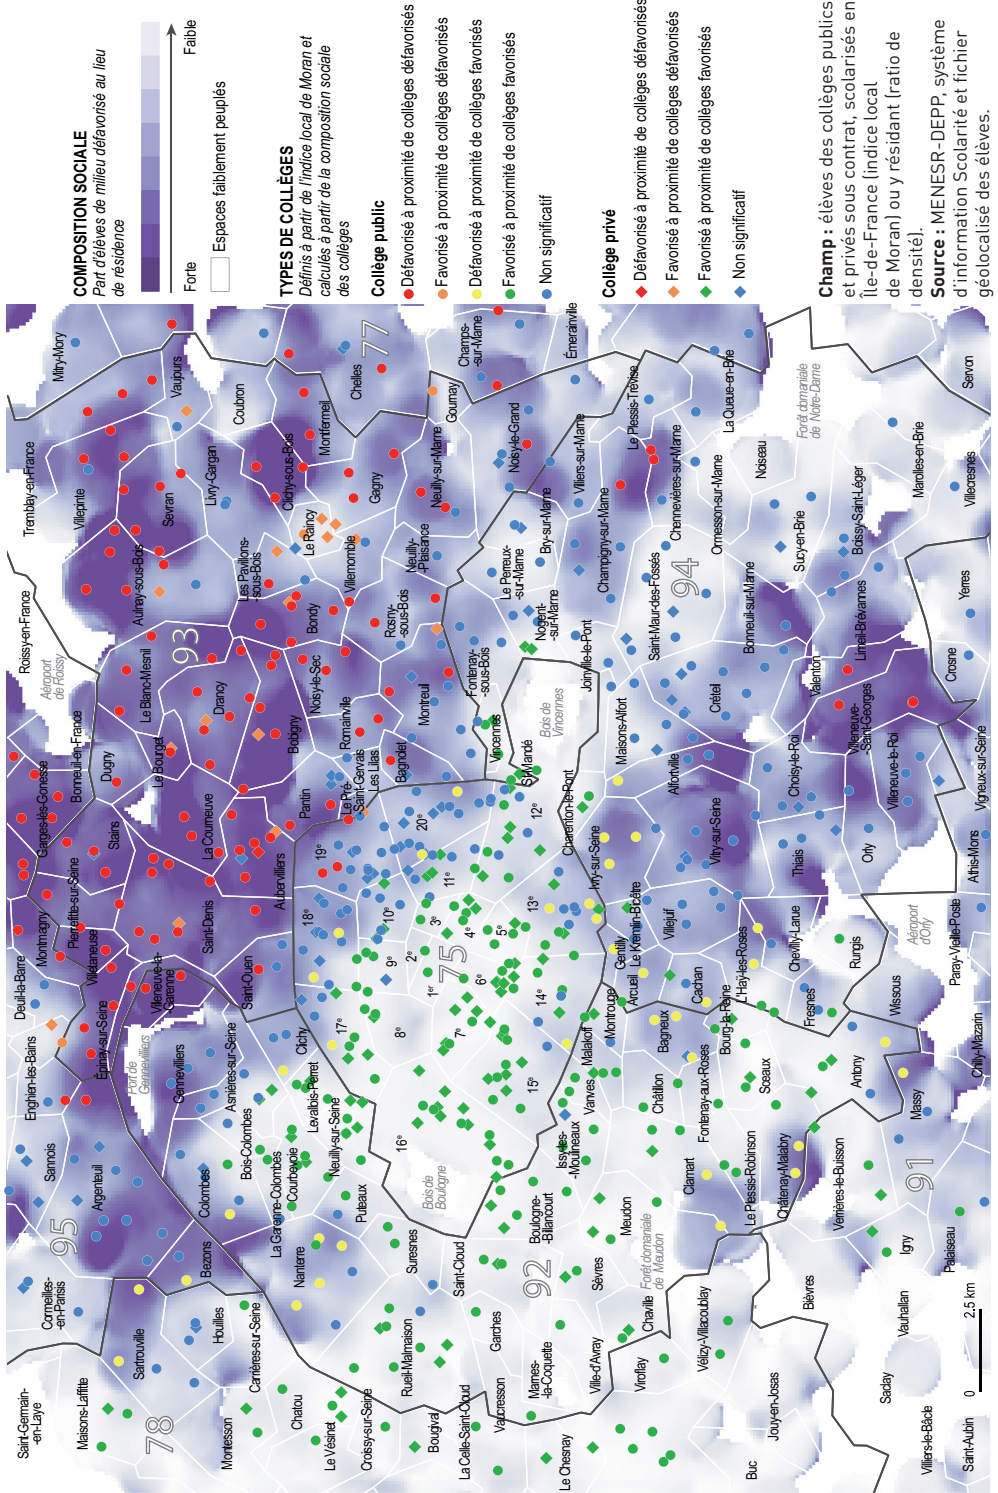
COMPOSITION SOCIALE
Part d'élèves de milieu défavorisé au lieu de résidence

Faible
Forte

Espaces faiblement peuplés

TYPES DE COLLÈGES
Définis à partir de l'indice local de Moran et calculés à partir de la composition sociale des collèges

Collège public
Défavorisé à proximité de collèges défavorisés
Favorisé à proximité de collèges défavorisés
Défavorisé à proximité de collèges favorisés
Favorisé à proximité de collèges favorisés
Non significatif

Collège privé
Défavorisé à proximité de collèges défavorisés
Favorisé à proximité de collèges défavorisés
Favorisé à proximité de collèges favorisés
Non significatif

Champ : élèves des collèges publics et privés sous contrat, scolarisés en Île-de-France (indice local de Moran) ou y résidant (ratio de densité).
Source : MENESR-DEPP, système d'information Scolarité et fichier géolocalisé des élèves.

Mitry-Mory
Tremblay-en-France
Villepinte
Vaujours
Coubron
Livry-Gargan
Sevran
Clichy-sous-Bois
Montfermeil
Chelles
Champs-sur-Marne
Émerainville
Gournay
Gagny
Le Raincy
Neuilly-sur-Marne
Noisy-le-Grand
Villiers-sur-Marne
Le Plessis-Trévise
La Queue-en-Brie
Forêt domaniale de Notre-Dame
Servon
Roissy-en-France
Aéroport de Roissy
Aulnay-sous-Bois
Les Pavillons-sous-Bois
Villemomble
Neuilly-Plaisance
Le Perreux-sur-Marne
Bry-sur-Marne
Champigny-sur-Marne
Chennevières-sur-Marne
Ormesson-sur-Marne
Noiseau
Sucy-en-Brie
Boissy-Saint-Léger
Marolles-en-Brie
Villecresnes
Le Blanc-Mesnil
Drancy
Bondy
Rosny-sous-Bois
Nogent-sur-Marne
Saint-Maur-des-Fossés
Bonneuil-sur-Marne
Limeil-Brévannes
Yerres
Crosne
Bonneuil-en-France
Dugny
Le Bourget
Bobigny
Noisy-le-Sec
Romainville
Fontenay-sous-Bois
Joinville-le-Pont
Bois de Vincennes
Vincennes
Montreuil
Maisons-Alfort
Créteil
Valenton
Villeneuve-Saint-Georges
Villeneuve-le-Roi
Vigneux-sur-Seine
Garges-lès-Gonesse
Stains
La Courneuve
Pantin
Le Pré-Saint-Gervais
Les Lilas
Bagnolet
Saint-Mandé
Charenton-le-Pont
Alfortville
Choisy-le-Roi
Orly
Athis-Mons
Montmagny
Pierrefitte-sur-Seine
Saint-Denis
Aubervilliers
Villetaneuse
Ivry-sur-Seine
Vitry-sur-Seine
Thiais
Deuil-la-Barre
Épinay-sur-Seine
Villeneuve-la-Garenne
Saint-Ouen
Gentilly
Arcueil
Le Kremlin-Bicêtre
Villejuif
L'Haÿ-les-Roses
Chevilly-Larue
Rungis
Aéroport d'Orly
Paray-Vieille-Poste
Enghien-les-Bains
Port de Gennevilliers
Gennevilliers
Asnières-sur-Seine
Clichy
Levallois-Perret
Montrouge
Malakoff
Bagneux
Cachan
Bourg-la-Reine
Fresnes
Wissous
Chilly-Mazarin
Sannois
Argenteuil
Bois-Colombes
Colombes
La Garenne-Colombes
Courbevoie
Neuilly-sur-Seine
Puteaux
Bois de Boulogne
Vanves
Issy-les-Moulineaux
Châtillon
Fontenay-aux-Roses
Sceaux
Antony
Massy
Bezons
Nanterre
Suresnes
Saint-Cloud
Boulogne-Billancourt
Meudon
Clamart
Le Plessis-Robinson
Châtenay-Malabry
Verrières-le-Buisson
Cormeilles-en-Parisis
Sartrouville
Houilles
Carrières-sur-Seine
Rueil-Malmaison
Garches
Sèvres
Forêt domaniale de Meudon
Chaville
Vélizy-Villacoublay
Bièvres
Igny
Palaiseau
Saint-Germain-en-Laye
Maisons-Laffitte
Montesson
Chatou
Le Vésinet
Croissy-sur-Seine
Bougival
La Celle-Saint-Cloud
Vaucresson
Marnes-la-Coquette
Ville-d'Avray
Viroflay
Jouy-en-Josas
Vauhallan
Saclay
Le Chesnay
Buc
Villiers-le-Bâcle
Saint-Aubin
1er
2e
3e
4e
5e
6e
7e
8e
10e
11e
12e
13e
14e
15e
16e
17e
18e
19e
20e
75
77
78
91
92
93
94
95
0
2,5 km